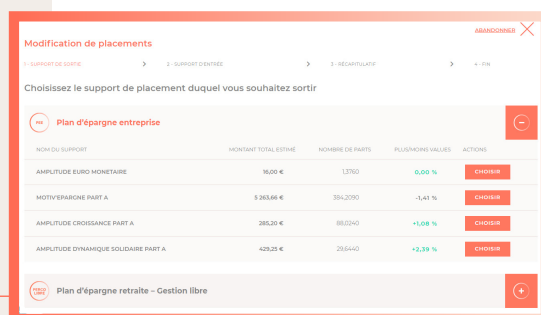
ABANDONNER

Modification de placements

1 - SUPPORT DE SORTIE
2 - SUPPORT D'ENTRÉE
3 - RÉCAPITULATIF
4 - FIN

Choisissez le support de placement duquel vous souhaitez sortir

PEE
Plan d'épargne entreprise

| NOM DU SUPPORT | MONTANT TOTAL ESTIMÉ | NOMBRE DE PARTS | PLUS/MOINS VALUES | ACTIONS |
|---|---|---|---|---|
| AMPLITUDE EURO MONETAIRE | 16,00 € | 1,3760 | 0,00 % | CHOISIR |
| MOTIV'EPARGNE PART A | 5 263,66 € | 384,2090 | -1,41 % | CHOISIR |
| AMPLITUDE CROISSANCE PART A | 285,20 € | 88,0240 | +1,08 % | CHOISIR |
| AMPLITUDE DYNAMIQUE SOLIDAIRE PART A | 429,25 € | 29,6440 | +2,39 % | CHOISIR |

PERCO LIBRE
Plan d'épargne retraite – Gestion libre